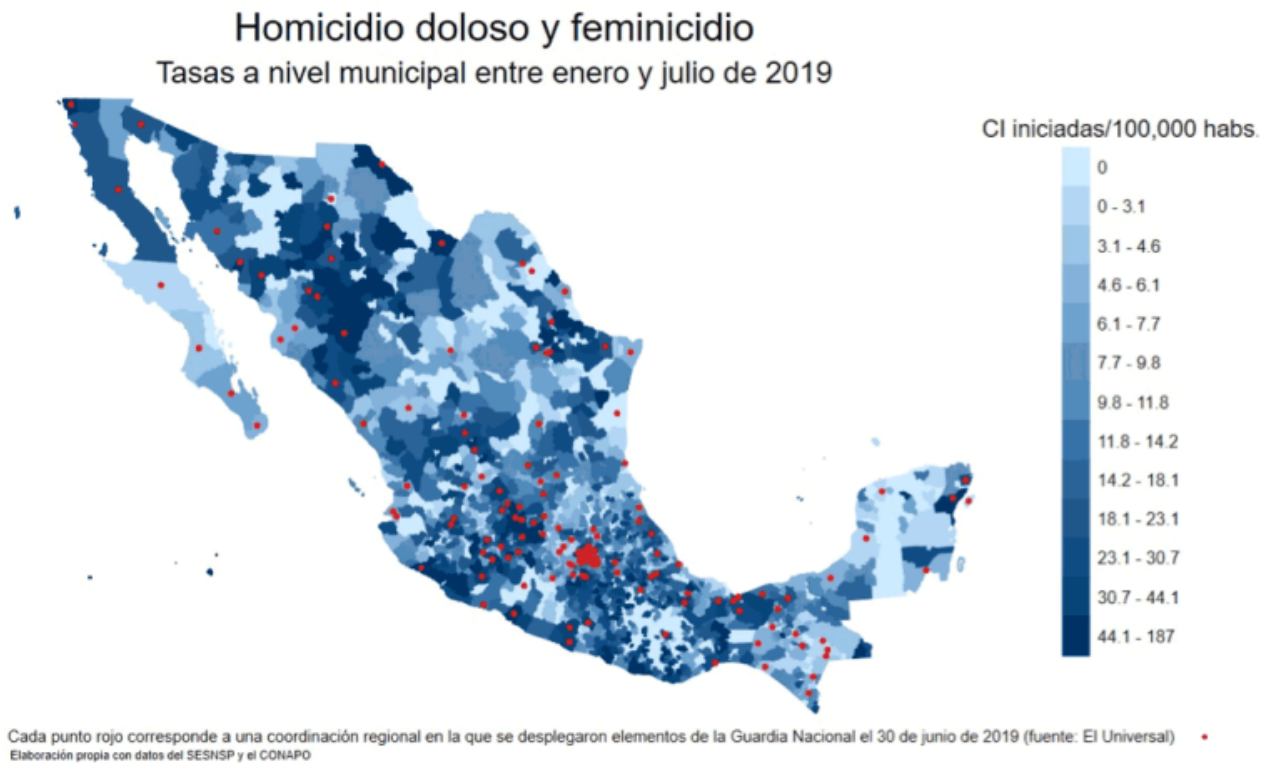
Homicidio doloso y feminicidio
Tasas a nivel municipal entre enero y julio de 2019

CI iniciadas/100,000 habs.
0
0 - 3.1
3.1 - 4.6
4.6 - 6.1
6.1 - 7.7
7.7 - 9.8
9.8 - 11.8
11.8 - 14.2
14.2 - 18.1
18.1 - 23.1
23.1 - 30.7
30.7 - 44.1
44.1 - 187

Cada punto rojo corresponde a una coordinación regional en la que se desplegaron elementos de la Guardia Nacional el 30 de junio de 2019 (fuente: El Universal)
Elaboración propia con datos del SESNSP y el CONAPO